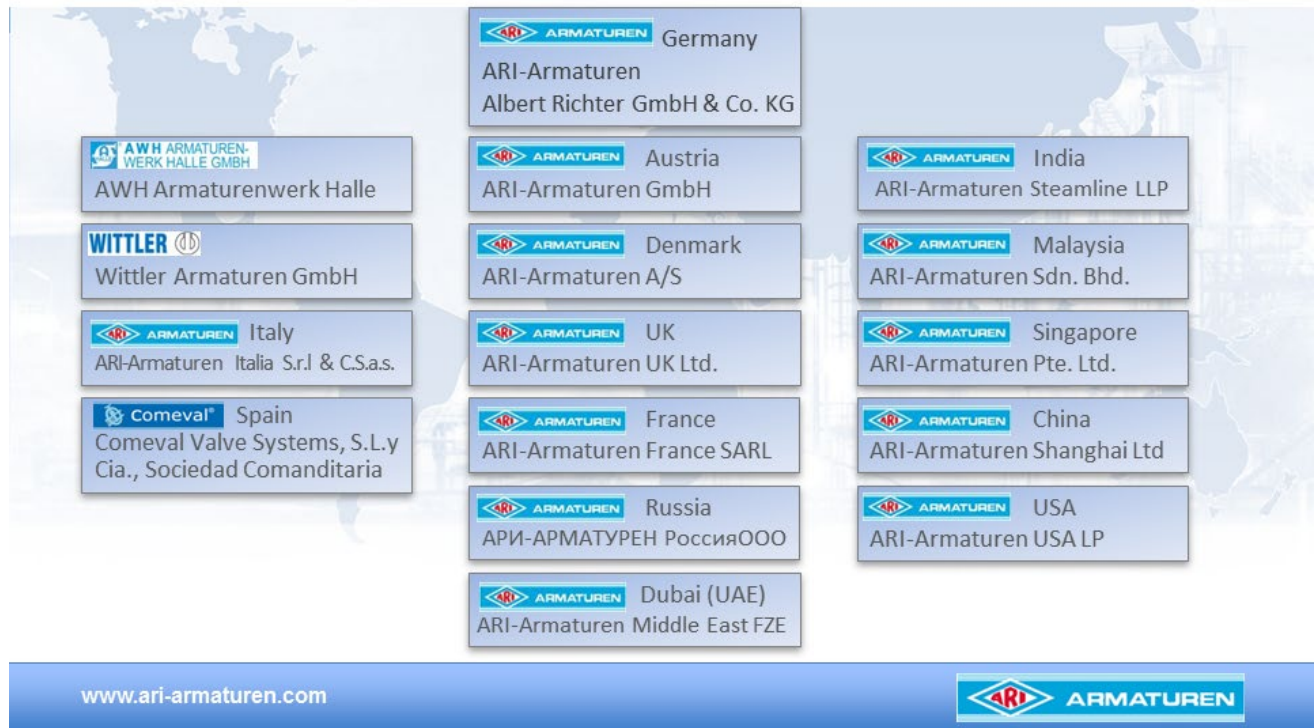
ARI ARMATUREN Germany
ARI-Armaturen
Albert Richter GmbH & Co. KG

AWH ARMATUREN-WERK HALLE GMBH
AWH Armaturenwerk Halle

WITTLER
Wittler Armaturen GmbH

ARI ARMATUREN Italy
ARI-Armaturen Italia S.r.l & C.S.a.s.

Comeval® Spain
Comeval Valve Systems, S.L.y Cia., Sociedad Comanditaria

ARI ARMATUREN Austria
ARI-Armaturen GmbH

ARI ARMATUREN Denmark
ARI-Armaturen A/S

ARI ARMATUREN UK
ARI-Armaturen UK Ltd.

ARI ARMATUREN France
ARI-Armaturen France SARL

ARI ARMATUREN Russia
АРИ-АРМАТУРЕН РоссияООО

ARI ARMATUREN Dubai (UAE)
ARI-Armaturen Middle East FZE

ARI ARMATUREN India
ARI-Armaturen Steamline LLP

ARI ARMATUREN Malaysia
ARI-Armaturen Sdn. Bhd.

ARI ARMATUREN Singapore
ARI-Armaturen Pte. Ltd.

ARI ARMATUREN China
ARI-Armaturen Shanghai Ltd

ARI ARMATUREN USA
ARI-Armaturen USA LP

www.ari-armaturen.com

ARI ARMATUREN